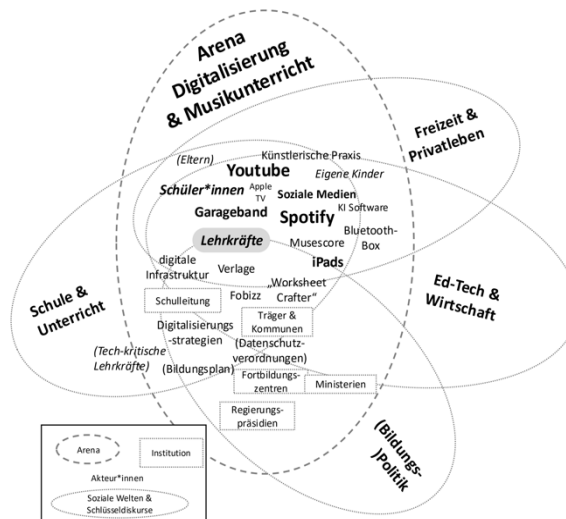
Arena Digitalisierung & Musikunterricht

Freizeit & Privatleben

(Eltern)

Künstlerische Praxis

Youtube

Eigene Kinder

Schüler*innen

Apple TV

Soziale Medien

KI Software

Garageband

Spotify

Bluetooth-Box

Lehrkräfte

Musescore

digitale Infrastruktur

Verlage

iPads

„Worksheet Crafter“

Fobizz

Schulleitung

Schule & Unterricht

Ed-Tech & Wirtschaft

Digitalisierungs-strategien

Träger & Kommunen

(Datenschutz-verordnungen)

(Tech-kritische Lehrkräfte)

(Bildungsplan)

Fortbildungs-zentren

Ministerien

Regierungs-präsidien

(Bildungs-)Politik

Arena

Institution

Akteur*innen

Soziale Welten & Schlüsseldiskurse